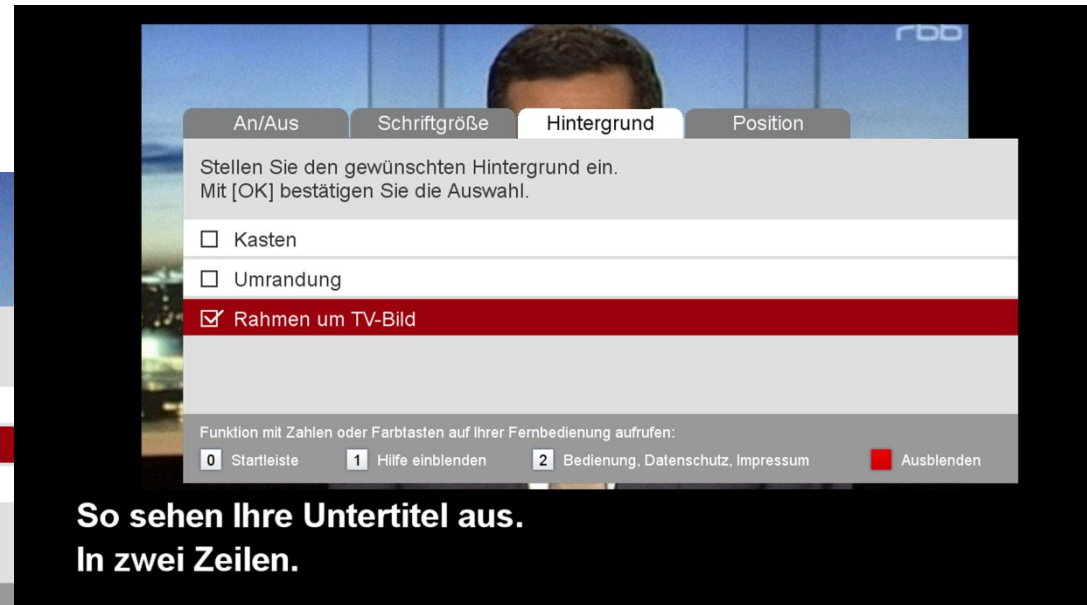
rbb

An/Aus | Schriftgröße | Hintergrund | Position

Stellen Sie den gewünschten Hintergrund ein.
Mit [OK] bestätigen Sie die Auswahl.

☐ Kasten
☐ Umrandung
☑ Rahmen um TV-Bild

Funktion mit Zahlen oder Farbtasten auf Ihrer Fernbedienung aufrufen:
0 Startleiste 1 Hilfe einblenden 2 Bedienung, Datenschutz, Impressum Ausblenden

So sehen Ihre Untertitel aus.
In zwei Zeilen.